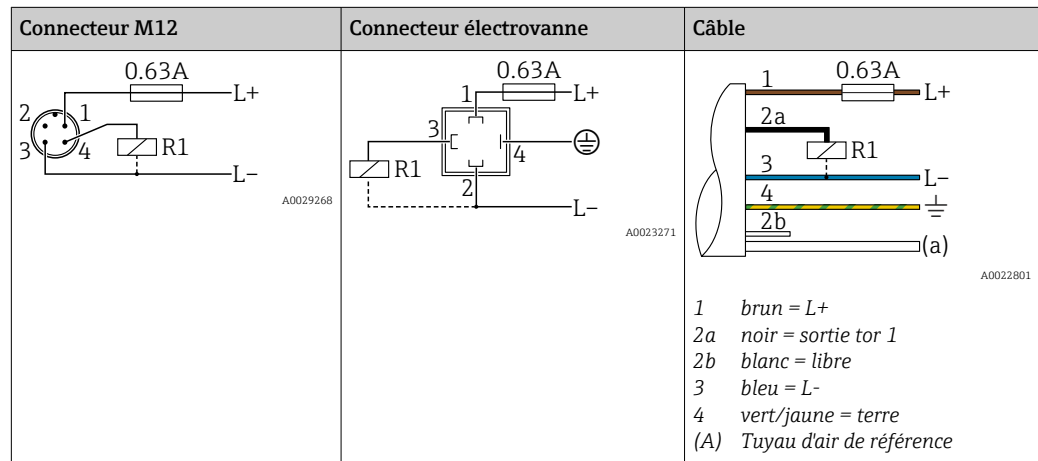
| Connecteur M12 | Connecteur électrovanne | Câble |
|---|---|---|
| 0.63A L+ 2 1 3 4 R1 L– A0029268 | 0.63A 1 L+ 3 4 R1 2 L– A0023271 | 1 0.63A L+ 2a R1 3 L– 4 2b (a) A0022801 <br> *1 brun = L+* <br> *2a noir = sortie tor 1* <br> *2b blanc = libre* <br> *3 bleu = L-* <br> *4 vert/jaune = terre* <br> *(A) Tuyau d'air de référence* |